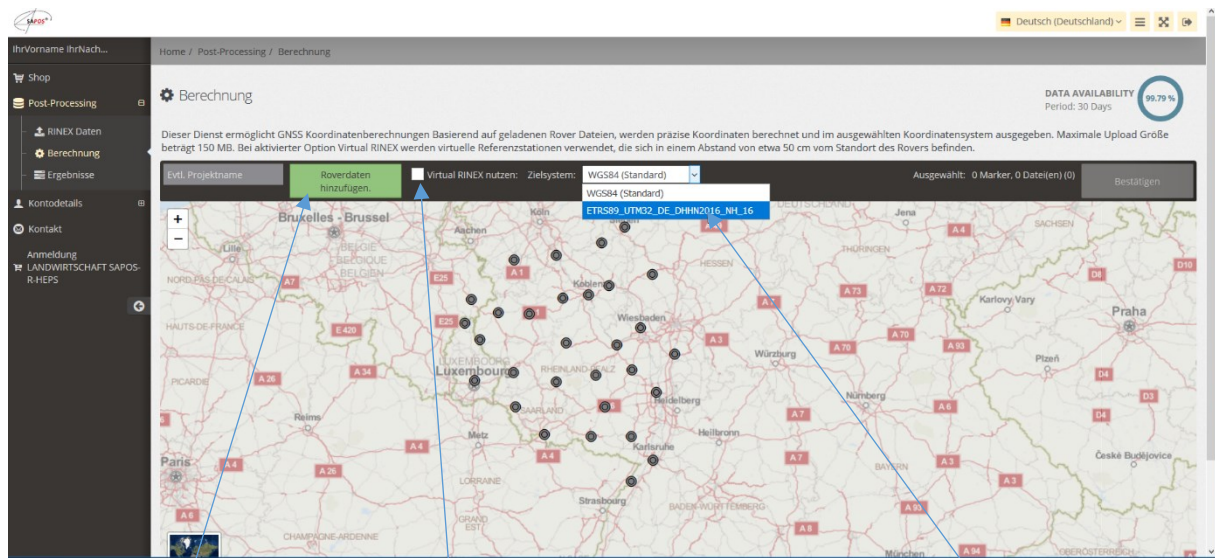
SAPOS

Deutsch (Deutschland)

IhrVorname IhrNach...

Home / Post-Processing / Berechnung

Shop

Post-Processing

RINEX Daten

Berechnung

Ergebnisse

Kontodetails

Kontakt

Anmeldung LANDWIRTSCHAFT SAPOS-R-HEPS

Berechnung

DATA AVAILABILITY
Period: 30 Days

99.79 %

Dieser Dienst ermöglicht GNSS Koordinatenberechnungen Basierend auf geladenen Rover Dateien, werden präzise Koordinaten berechnet und im ausgewählten Koordinatensystem ausgegeben. Maximale Upload Größe beträgt 150 MB. Bei aktivierter Option Virtual RINEX werden virtuelle Referenzstationen verwendet, die sich in einem Abstand von etwa 50 cm vom Standort des Rovers befinden.

Evtl. Projektname

Roverdaten hinzufugen.

Virtual RINEX nutzen:

Zielsystem:

WGS84 (Standard)

WGS84 (Standard)

ETRS89_UTM32_DE_DHHN2016_NH_16

Ausgewählt: 0 Marker, 0 Datei(en) (0)

Bestätigen

+
−

Bruxelles - Brussel

Köln

Aachen

Jena

Lille

BELGIE BELGIQUE BELGIEN

Koblenz

HESSEN

THÜRINGEN

SACHSEN

NORD-PAS-DE-CALAIS

A 7

E 25

A 1

A 4

A 73

A 72

Karlovy Vary

D8

D10

Praha

HAUTS-DE-FRANCE

E 420

E25

Wiesbaden

A 70

A 3

A 93

Würzburg

A 70

LUXEMBOURG

Luxembourg

RHEINLAND-PFALZ

Plzeň

PICARDIE

A 26

A 34

Heidelberg

Nürnberg

D4

SAARLAND

A 7

A 6

D3

Reims

Metz

Heilbronn

D4

Paris

A 4

A 4

Karlsruhe

A 7

Česke Budějovice

A 26

BAYERN

A 3

A 9

LORRAINE

Strasbourg

BADEN-WÜRTTEMBERG

A 6

A 8

GRAND EST

A 95

CHAMPAGNE-ARDENNE

München

A 94

OBERÖSTERREICH